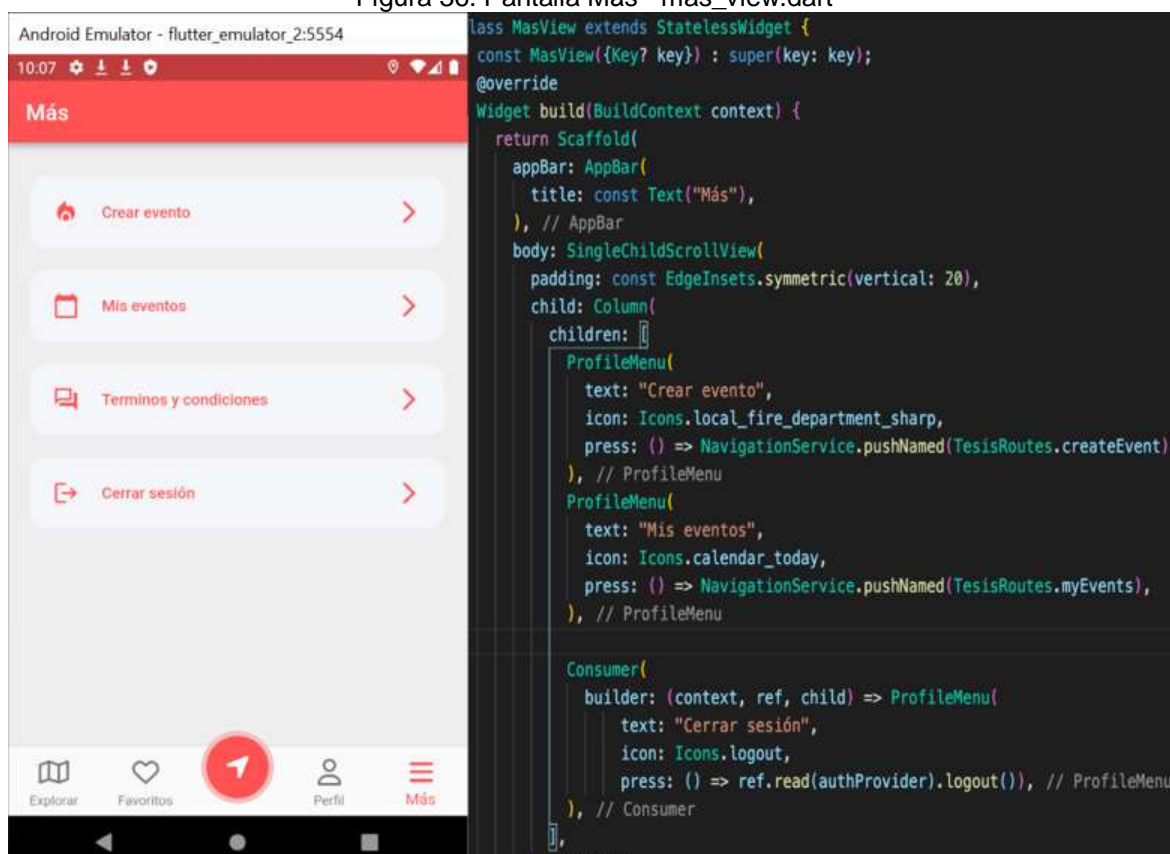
Figura 36. Pantalla Más - mas_view.dart

Android Emulator - flutter_emulator_2:5554

10:07

Más

Crear evento

Mis eventos

Terminos y condiciones

Cerrar sesión

Explorar Favoritos Perfil Más

lass MasView extends StatelessWidget {
const MasView({Key? key}) : super(key: key);
@override
Widget build(BuildContext context) {
return Scaffold(
appBar: AppBar(
title: const Text("Más"),
), // AppBar
body: SingleChildScrollView(
padding: const EdgeInsets.symmetric(vertical: 20),
child: Column(
children: [
ProfileMenu(
text: "Crear evento",
icon: Icons.local_fire_department_sharp,
press: () => NavigationService.pushNamed(TesisRoutes.createEvent)
), // ProfileMenu
ProfileMenu(
text: "Mis eventos",
icon: Icons.calendar_today,
press: () => NavigationService.pushNamed(TesisRoutes.myEvents),
), // ProfileMenu

Consumer(
builder: (context, ref, child) => ProfileMenu(
text: "Cerrar sesión",
icon: Icons.logout,
press: () => ref.read(authProvider).logout()), // ProfileMenu
), // Consumer
],